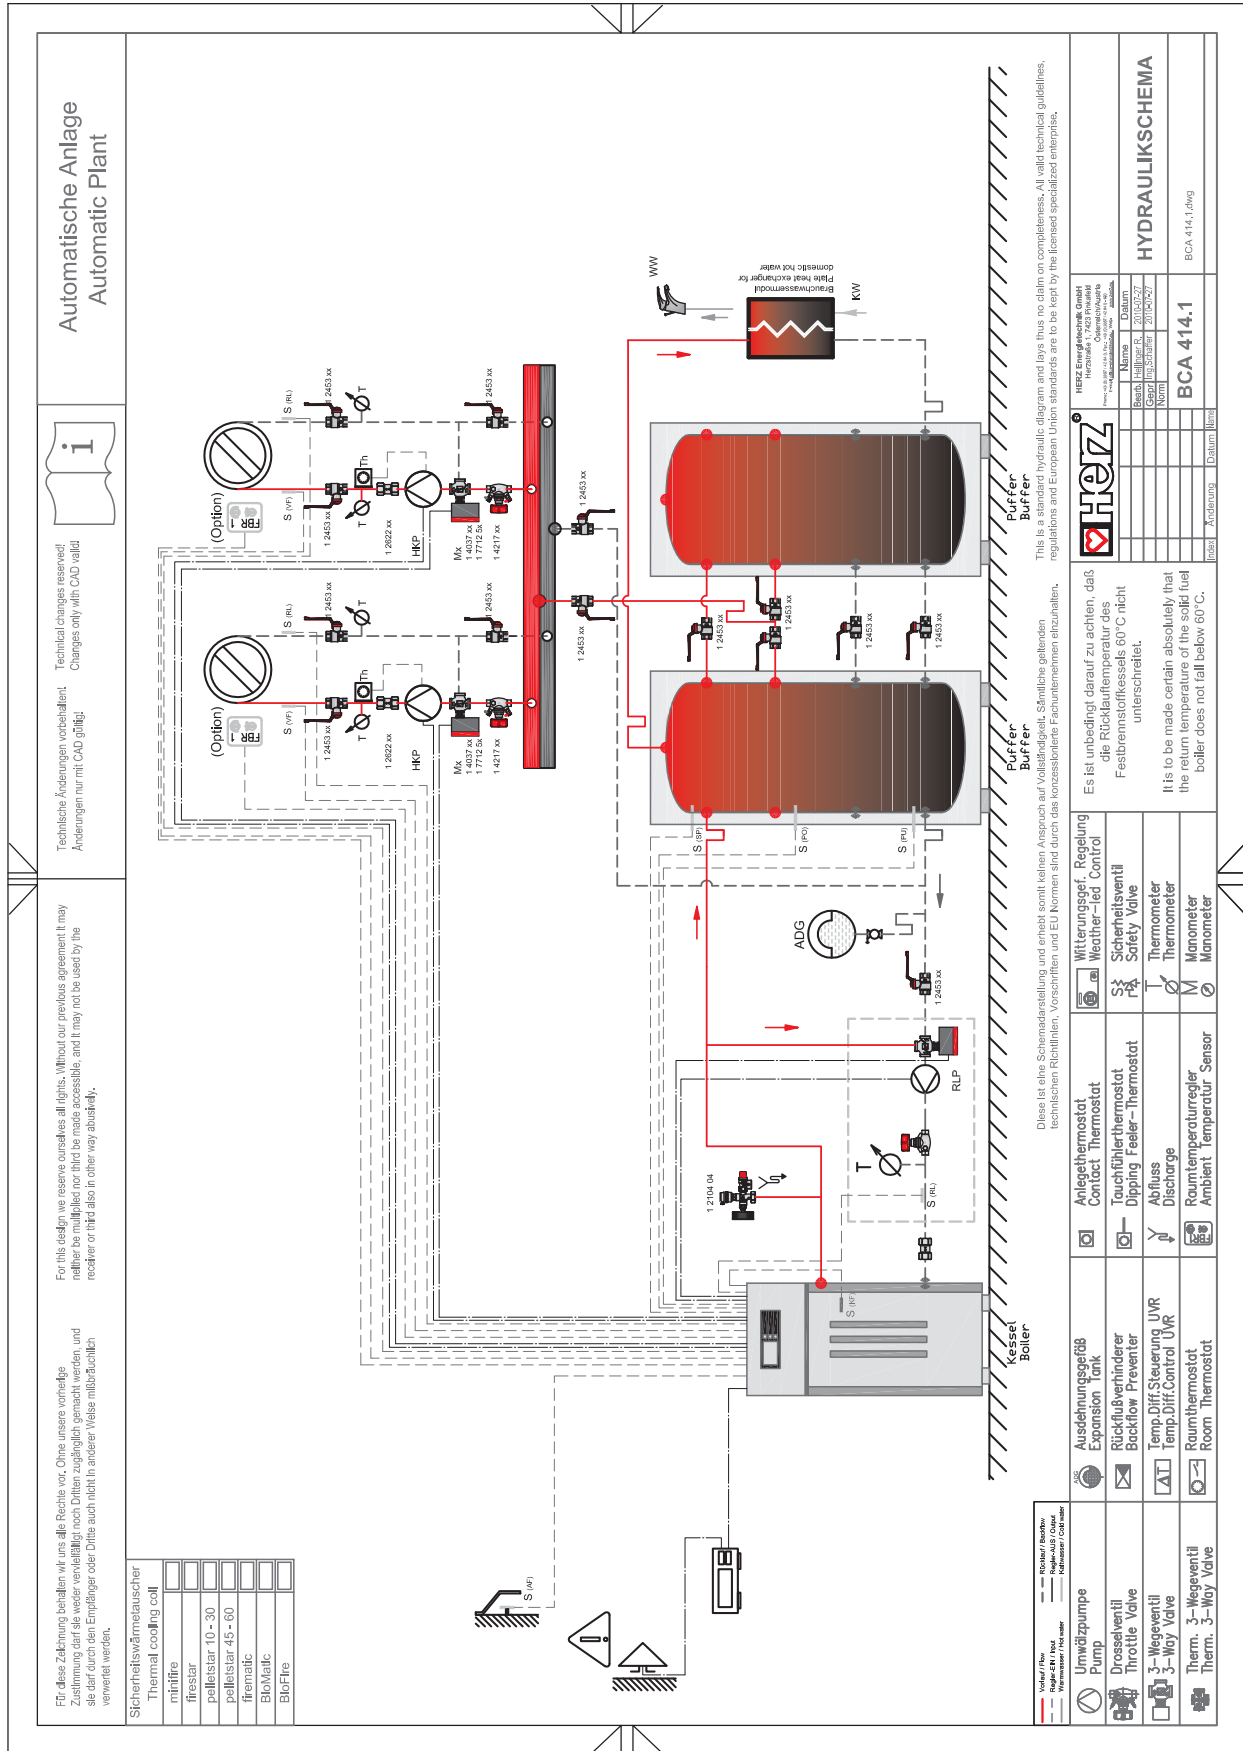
Automatische Anlage
Automatic Plant

Technische Änderungen vorbehalten!
Änderungen nur mit CAD gültig!

Technical changes reserved!
Changes only with CAD valid!

For this design we reserve ourselves all rights. Without our previous agreement it may neither be multiplied nor third be made accessible, and it may not be used by the receiver or third also in other way abusively.

Für diese Zeichnung behalten wir uns alle Rechte vor. Ohne unsere vorherige Zustimmung darf sie weder vervielfältigt noch Dritten zugänglich gemacht werden, und sie darf durch den Empfänger oder Dritte auch nicht in anderer Weise mißbräuchlich verwertet werden.

Sicherheitswärmetauscher
Thermal cooling coil

| minifire | |
| firestar | |
| pelletstar 10 - 30 | |
| pelletstar 45 - 60 | |
| firematic | |
| BioMatic | |
| BioFire | |

S (AF)

S (RL)
T
1 2453 xx
S (VF)
1 2453 xx
T
Th
1 2622 xx
HKP
Mx
1 4037 xx
1 7712 5x
1 4217 xx
(Option)
FBR - 1

S (RL)
T
1 2453 xx
S (VF)
1 2453 xx
T
Th
1 2622 xx
HKP
Mx
1 4037 xx
1 7712 5x
1 4217 xx
(Option)
FBR - 1

1 2453 xx
1 2453 xx
1 2453 xx
1 2453 xx
1 2453 xx
1 2453 xx

WW
KW
Brauchwassermodul
Plate heat exchanger for domestic hot water

S (SP)
S (PO)
S (PU)

Puffer
Buffer

Puffer
Buffer

ADG
1 2453 xx
RLP
T
S (RL)
1 2104 04
S (KF)

Kessel
Boiler

Diese ist eine Schemadarstellung und erhebt somit keinen Anspruch auf Vollständigkeit. Sämtliche geltenden technischen Richtlinien, Vorschriften und EU Normen sind durch das konzessionierte Fachunternehmen einzuhalten.

This is a standard hydraulic diagram and lays thus no claim on completeness. All valid technical guidelines, regulations and European Union standards are to be kept by the licensed specialized enterprise.

Vorlauf / Flow
Rücklauf / Backflow
Regler-EIN / Input
Regler-AUS / Output
Warmwasser / Hot water
Kaltwasser / Cold water

Umwälzpumpe
Pump
Drosselventil
Throttle Valve
3-Wegeventil
3-Way Valve
Therm. 3-Wegeventil
Therm. 3-Way Valve

ADG
Ausdehnungsgefäß
Expansion Tank
Rückflußverhinderer
Backflow Preventer
Temp.Diff.Steuerung UVR
Temp.Diff.Control UVR
Raumthermostat
Room Thermostat

Anlegethermostat
Contact Thermostat
Tauchfühlerthermostat
Dipping Feeler-Thermostat
Abfluss
Discharge
Raumtemperaturregler
Ambient Temperatur Sensor

Witterungsgef. Regelung
Weather-led Control
Sicherheitsventil
Safety Valve
Thermometer
Thermometer
Manometer
Manometer

Es ist unbedingt darauf zu achten, daß die Rücklauftemperatur des Festbrennstoffkessels 60°C nicht unterschreitet.

It is to be made certain absolutely that the return temperature of the solid fuel boiler does not fall below 60°C.

HERZ
HERZ Energietechnik GmbH
Herzstraße 1, 7423 Pinkafeld
Österreich/Austria

| | Name | Datum |
|---|---|---|
| Bearb. | Hallinger R. | 2010-07-27 |
| Gepr. | Ing.Schaffer | 2010-07-27 |
| Norm | | |

BCA 414.1
HYDRAULIKSCHEMA
BCA 414.1.dwg

Index | Änderung | Datum | Name